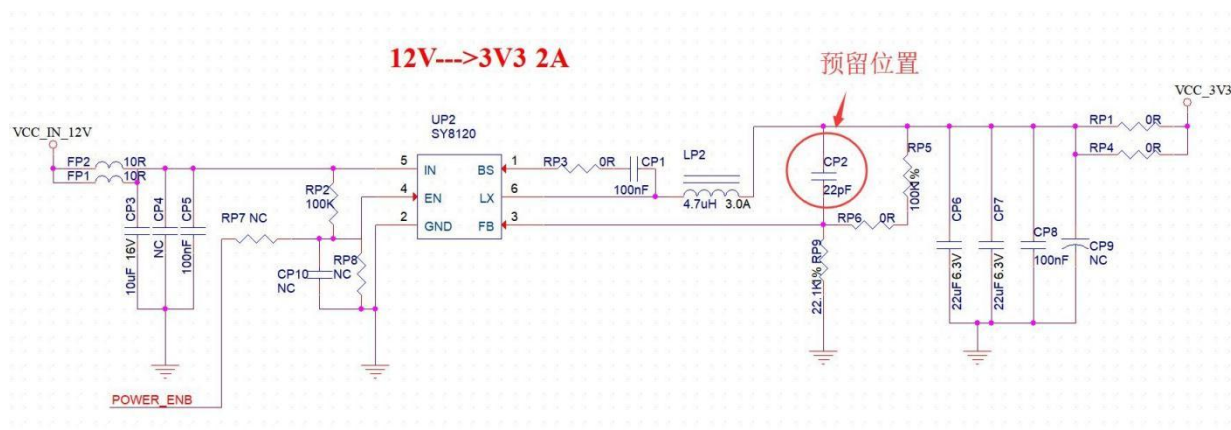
12V--->3V3 2A

预留位置

VCC_IN_12V

FP2 10R
FP1 10R

CP3 10uF 16V
CP4 NC
CP5 100nF

RP7 NC

POWER_ENB

RP2 100K

RP8

CP10 NC
NC

UP2
SY8120

5 IN
4 EN
2 GND
BS 1
LX 6
FB 3

RP3 0R
CP1 100nF

LP2
4.7uH 3.0A

CP2 22pF

RP5 100K1%

RP6 0R

RP9 22.1K1%

CP6 22uF 6.3V
CP7 22uF 6.3V
CP8 100nF
CP9 NC

RP1 0R
RP4 0R

VCC_3V3